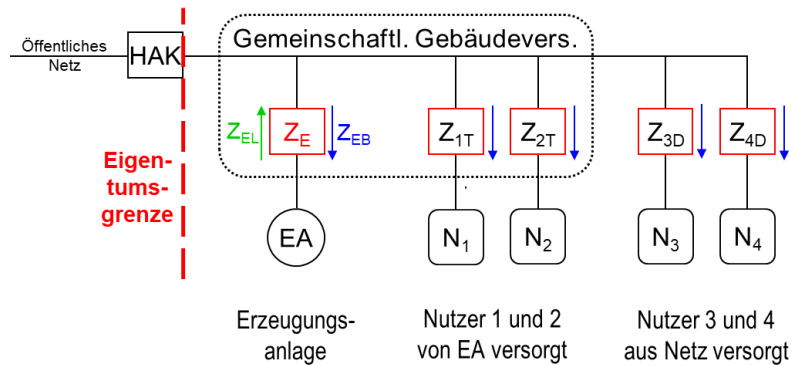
Öffentliches Netz

HAK

Eigentumsgrenze

Gemeinschaftl. Gebäudevers.

$Z_{EL}$ $Z_E$ $Z_{EB}$

$Z_{1T}$ $Z_{2T}$

$Z_{3D}$ $Z_{4D}$

EA

$N_1$ $N_2$ $N_3$ $N_4$

Erzeugungsanlage

Nutzer 1 und 2 von EA versorgt

Nutzer 3 und 4 aus Netz versorgt